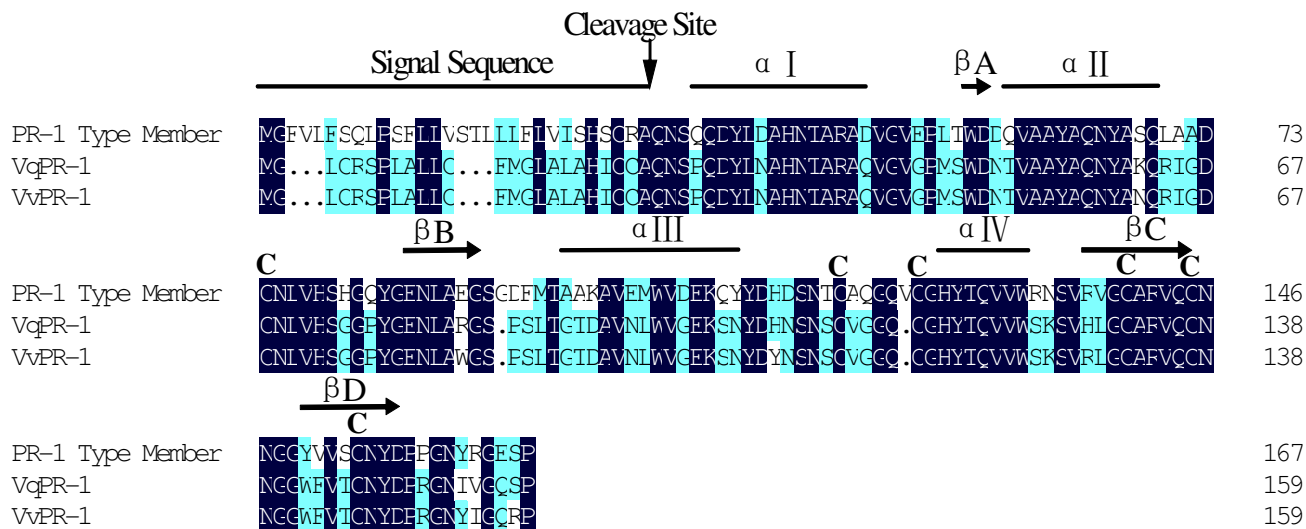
Cleavage Site

Signal Sequence α I βA α II

PR-1 Type Member MGFVLFSQLPSFLLVSTLLLFLVISHSCRAQNSQQDYLDAHNTARADVGVEPLTWDDQVAAYAQNYASQLAAD 73
VqPR-1 MG...LCRSPLALLC...FMGLALAHICQAQNSPQDYLNAHNTARAQVGVGPMSWDNTVAAYAQNYAKQRIGD 67
VvPR-1 MG...LCRSPLALLC...FMGLALAHICQAQNSPQDYLNAHNTARAQVGVGPMSWDNTVAAYAQNYANQRIGD 67

βB α III α IV βC
C C C C C

PR-1 Type Member CNLVHSHGQYGENLAEGSGDFMTAAKAVEMWVDEKQYYDHDSNTCAQGQVCGHYTQVVWRNSVRVGCARVQCN 146
VqPR-1 CNLVHSGGPYGENLARGS.FSLTGTDAVNLWVGEKSNYDHNSNSCVGGQ.CGHYTQVVWSKSVHLGCARVQCN 138
VvPR-1 CNLVHSGGPYGENLAWGS.FSLTGTDAVNLWVGEKSNYDYNSNSCVGGQ.CGHYTQVVWSKSVRLGCARVQCN 138

βD
C

PR-1 Type Member NGGYVVSCNYDPPGNYRGESP 167
VqPR-1 NGGWFVTCNYDPRGNIVGQSP 159
VvPR-1 NGGWFVTCNYDPRGNYIGQRP 159